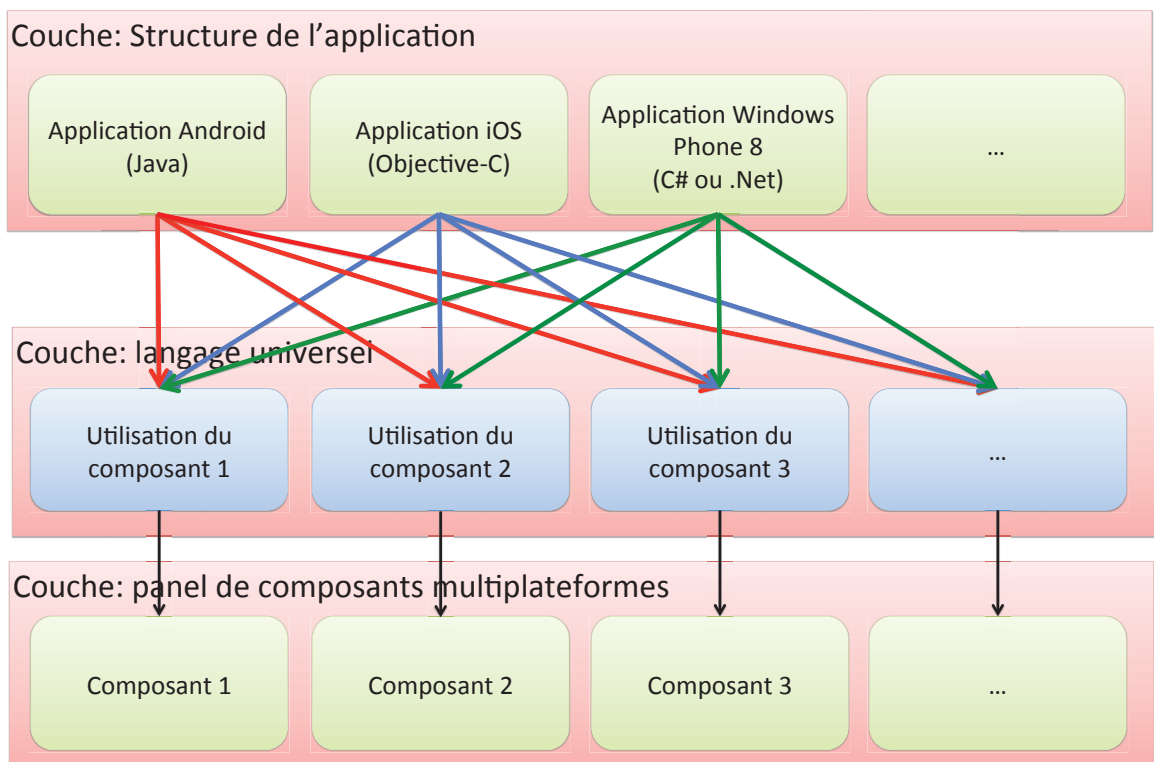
Couche: Structure de l'application

Application Android (Java)

Application iOS (Objective-C)

Application Windows Phone 8 (C# ou .Net)

…

Couche: langage universel

Utilisation du composant 1

Utilisation du composant 2

Utilisation du composant 3

…

Couche: panel de composants multiplateformes

Composant 1

Composant 2

Composant 3

…